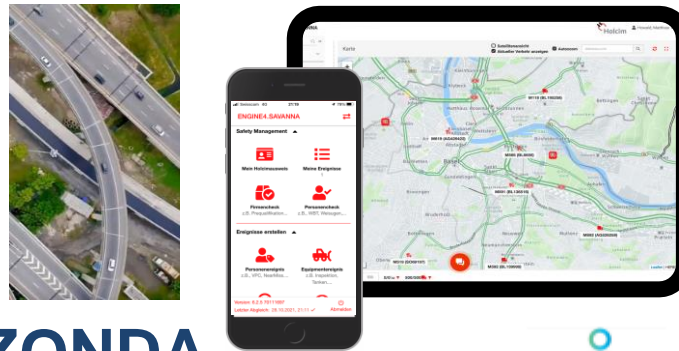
ZONDA

SAVANNA
Karte
Holcim
Satellitenansicht
Aktueller Verkehr anzeigen
Autozoom
Basel

Swisscom 4G 21:19 78%
ENGINE4.SAVANNA
Safety Management
Meine Holcimausweis
Meine Ereignisse
Firmencheck
z.B. Präqualifikation...
Personencheck
z.B. WBT, Meisugen...
Ereignisse erstellen
Personenereignis
z.B. VPC, Nachlässi...
Equipmentereignis
z.B. Inspektion, Terrain...
Version: 6.2.5.10711997
Letzter Abgleich: 25.10.2021, 21:11
Abmelden